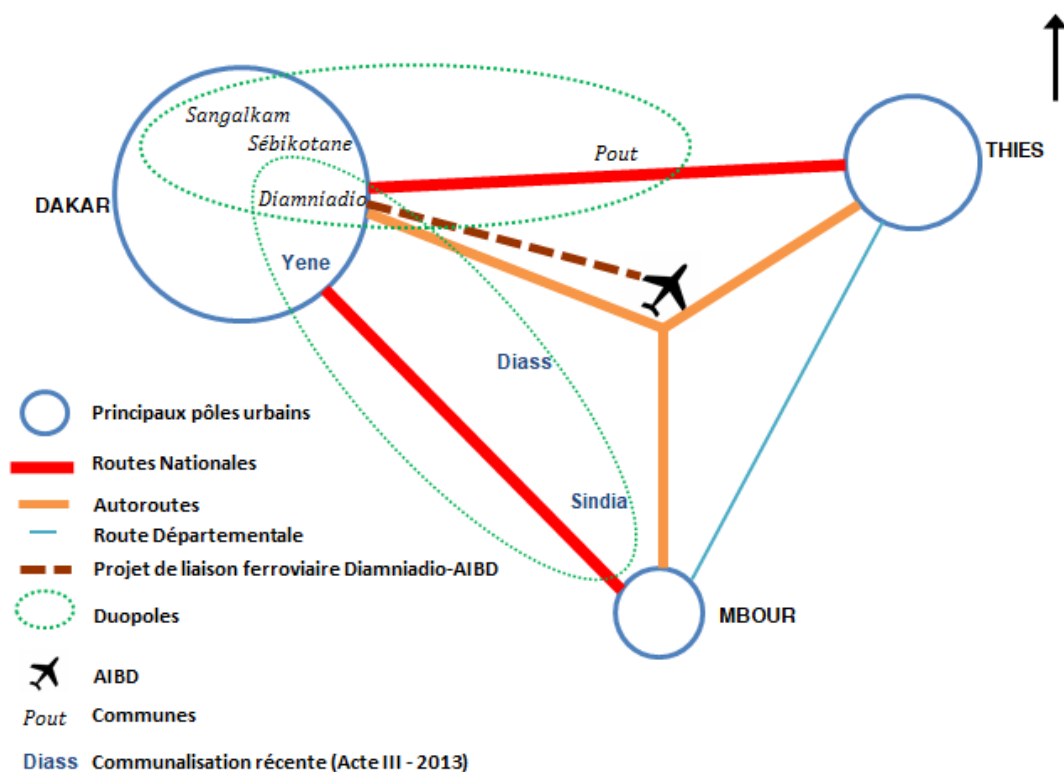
Sangalkam
Sébikotane
Pout
THIES
DAKAR
Diamniadio
Yene
Diass
Sindia
MBOUR

Principaux pôles urbains
Routes Nationales
Autoroutes
Route Départementale
Projet de liaison ferroviaire Diamniadio-AIBD
Duopoles
AIBD
Pout Communes
Diass Communalisation récente (Acte III - 2013)